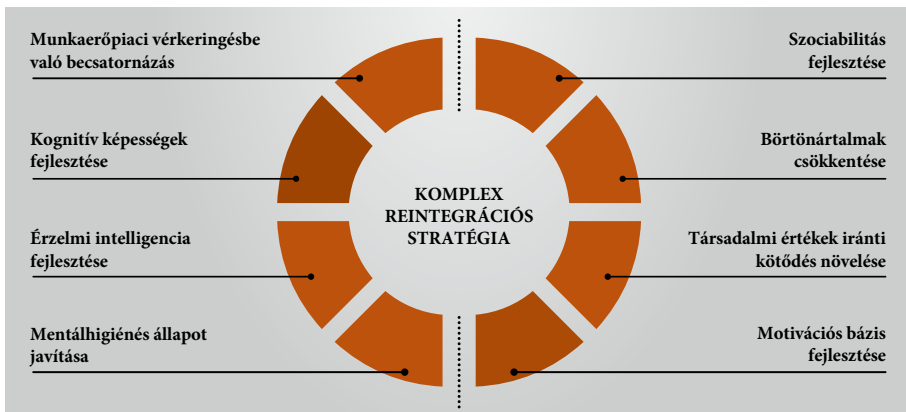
Munkaerőpiaci vérkeringésbe való becsatornázás

Kognitív képességek fejlesztése

Érzelmi intelligencia fejlesztése

Mentálhigiénés állapot javítása

KOMPLEX REINTEGRÁCIÓS STRATÉGIA

Szociabilitás fejlesztése

Börtönártalmak csökkentése

Társadalmi értékek iránti kötődés növelése

Motivációs bázis fejlesztése